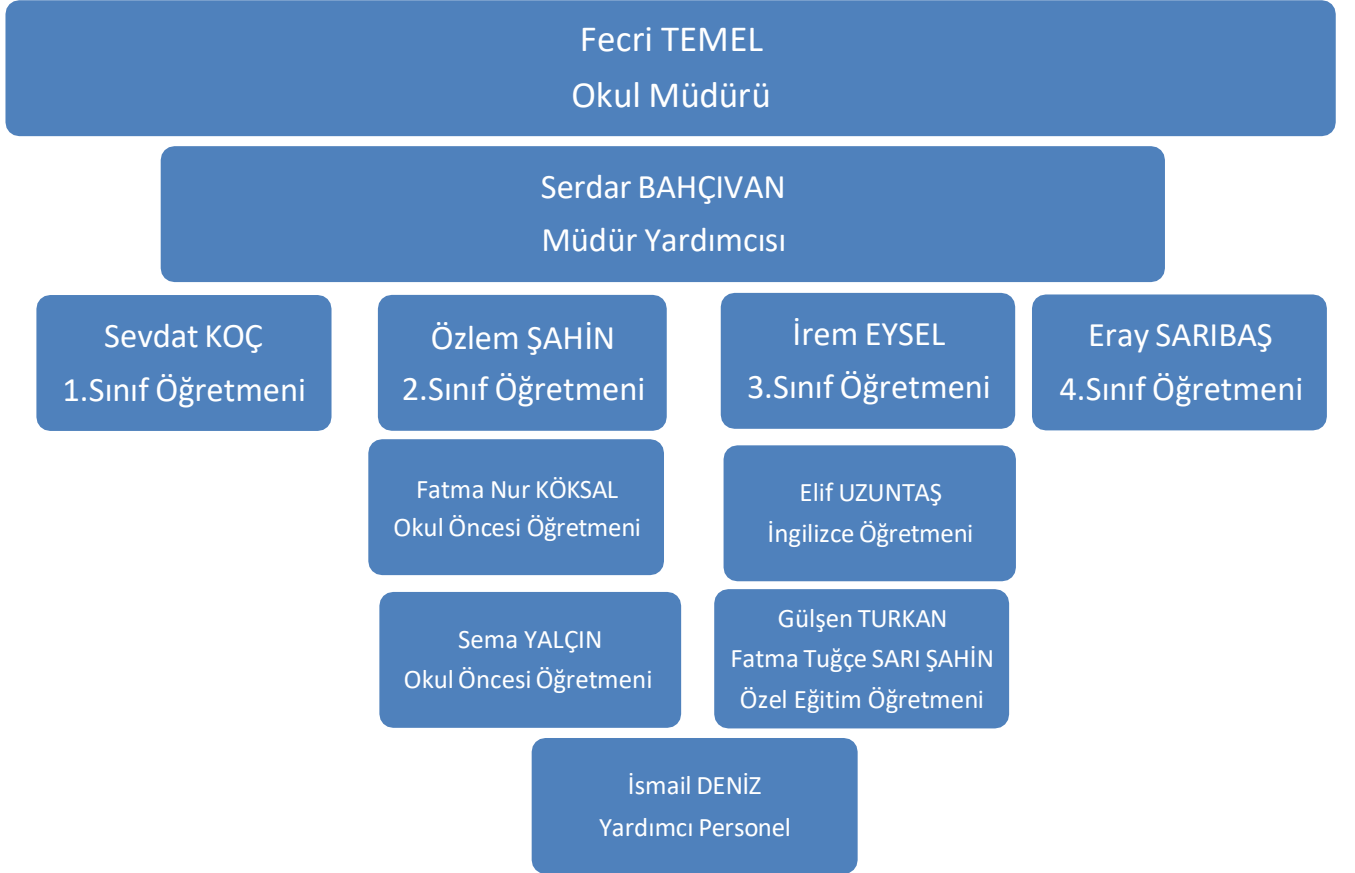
Fecri TEMEL
Okul Müdürü

Serdar BAHÇIVAN
Müdür Yardımcısı

Sevdat KOÇ
1.Sınıf Öğretmeni

Özlem ŞAHİN
2.Sınıf Öğretmeni

İrem EYSEL
3.Sınıf Öğretmeni

Eray SARIBAŞ
4.Sınıf Öğretmeni

Fatma Nur KÖKSAL
Okul Öncesi Öğretmeni

Elif UZUNTAŞ
İngilizce Öğretmeni

Sema YALÇIN
Okul Öncesi Öğretmeni

Gülşen TURKAN
Fatma Tuğçe SARI ŞAHİN
Özel Eğitim Öğretmeni

İsmail DENİZ
Yardımcı Personel